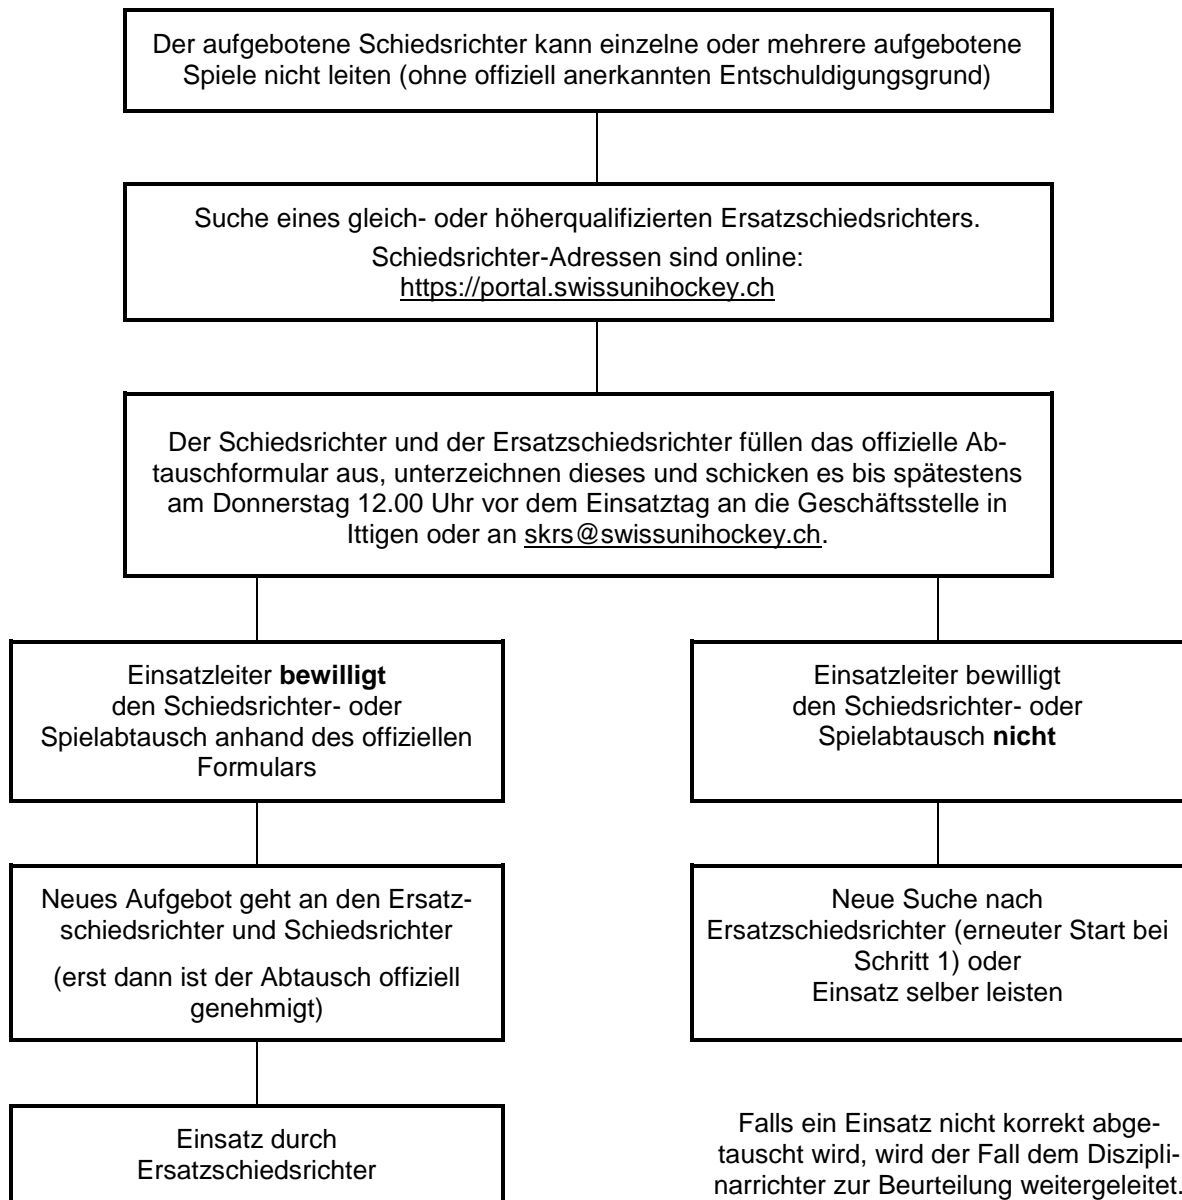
Der aufgebotene Schiedsrichter kann einzelne oder mehrere aufgebotene Spiele nicht leiten (ohne offiziell anerkannten Entschuldigungsgrund)

Suche eines gleich- oder höherqualifizierten Ersatzschiedsrichters.

Schiedsrichter-Adressen sind online: https://portal.swissunihockey.ch

Der Schiedsrichter und der Ersatzschiedsrichter füllen das offizielle Abtauschformular aus, unterzeichnen dieses und schicken es bis spätestens am Donnerstag 12.00 Uhr vor dem Einsatztag an die Geschäftsstelle in Ittigen oder an skrs@swissunihockey.ch.

Einsatzleiter **bewilligt** den Schiedsrichter- oder Spielabtausch anhand des offiziellen Formulars

Neues Aufgebot geht an den Ersatzschiedsrichter und Schiedsrichter

(erst dann ist der Abtausch offiziell genehmigt)

Einsatz durch Ersatzschiedsrichter

Einsatzleiter bewilligt den Schiedsrichter- oder Spielabtausch **nicht**

Neue Suche nach Ersatzschiedsrichter (erneuter Start bei Schritt 1) oder Einsatz selber leisten

Falls ein Einsatz nicht korrekt abgetauscht wird, wird der Fall dem Disziplinarrichter zur Beurteilung weitergeleitet.